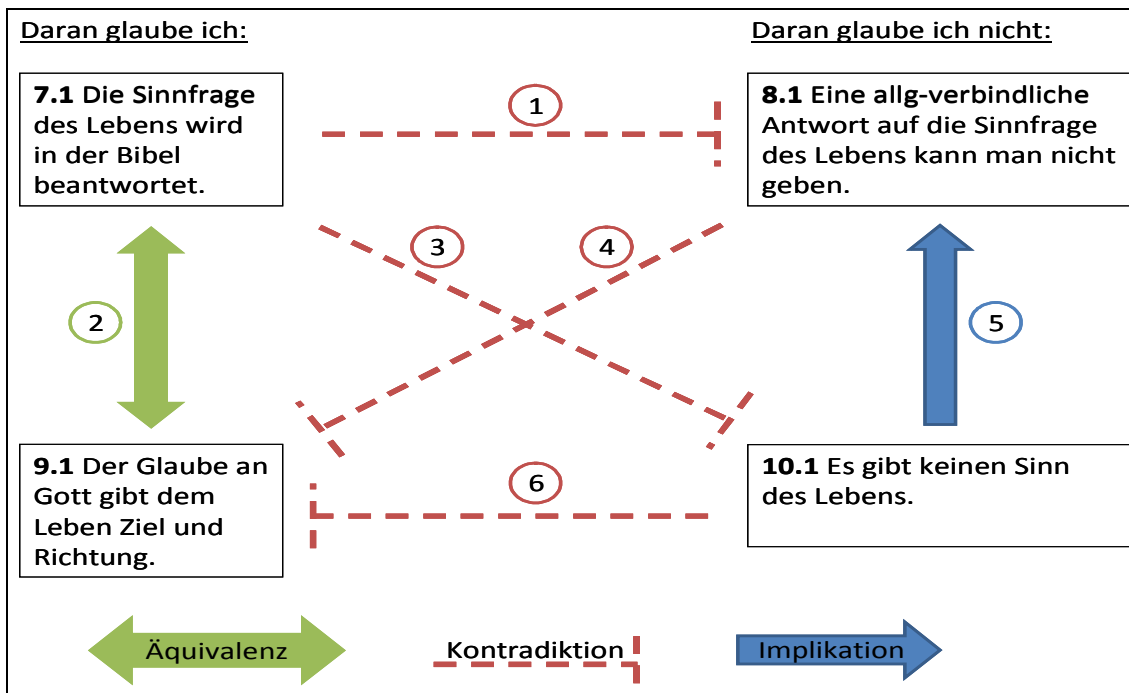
Daran glaube ich:

Daran glaube ich nicht:

**7.1** Die Sinnfrage des Lebens wird in der Bibel beantwortet.

1

**8.1** Eine allg-verbindliche Antwort auf die Sinnfrage des Lebens kann man nicht geben.

3

4

2

5

**9.1** Der Glaube an Gott gibt dem Leben Ziel und Richtung.

6

**10.1** Es gibt keinen Sinn des Lebens.

Äquivalenz

Kontradiktion

Implikation